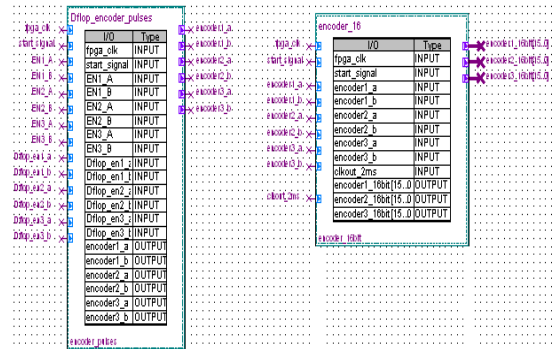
Dflop_encoder_pulses

| I/O | Type |
|---|---|
| fpga_clk | INPUT |
| start_signal | INPUT |
| EN1_A | INPUT |
| EN1_B | INPUT |
| EN2_A | INPUT |
| EN2_B | INPUT |
| EN3_A | INPUT |
| EN3_B | INPUT |
| Dflop_en1_a | INPUT |
| Dflop_en1_b | INPUT |
| Dflop_en2_a | INPUT |
| Dflop_en2_b | INPUT |
| Dflop_en3_a | INPUT |
| Dflop_en3_b | INPUT |
| encoder1_a | OUTPUT |
| encoder1_b | OUTPUT |
| encoder2_a | OUTPUT |
| encoder2_b | OUTPUT |
| encoder3_a | OUTPUT |
| encoder3_b | OUTPUT |

encoder_pulses

fpga_clk
start_signal
EN1_A
EN1_B
EN2_A
EN2_B
EN3_A
EN3_B
Dflop_en1_a
Dflop_en1_b
Dflop_en2_a
Dflop_en2_b
Dflop_en3_a
Dflop_en3_b

encoder1_a
encoder1_b
encoder2_a
encoder2_b
encoder3_a
encoder3_b

encoder_16

| I/O | Type |
|---|---|
| fpga_clk | INPUT |
| start_signal | INPUT |
| encoder1_a | INPUT |
| encoder1_b | INPUT |
| encoder2_a | INPUT |
| encoder2_b | INPUT |
| encoder3_a | INPUT |
| encoder3_b | INPUT |
| clkout_2ms | INPUT |
| encoder1_16bit[15..0] | OUTPUT |
| encoder2_16bit[15..0] | OUTPUT |
| encoder3_16bit[15..0] | OUTPUT |

encoder_16bit

fpga_clk
start_signal
encoder1_a
encoder1_b
encoder2_a
encoder2_b
encoder3_a
encoder3_b
clkout_2ms

encoder1_16bit[15..0]
encoder2_16bit[15..0]
encoder3_16bit[15..0]